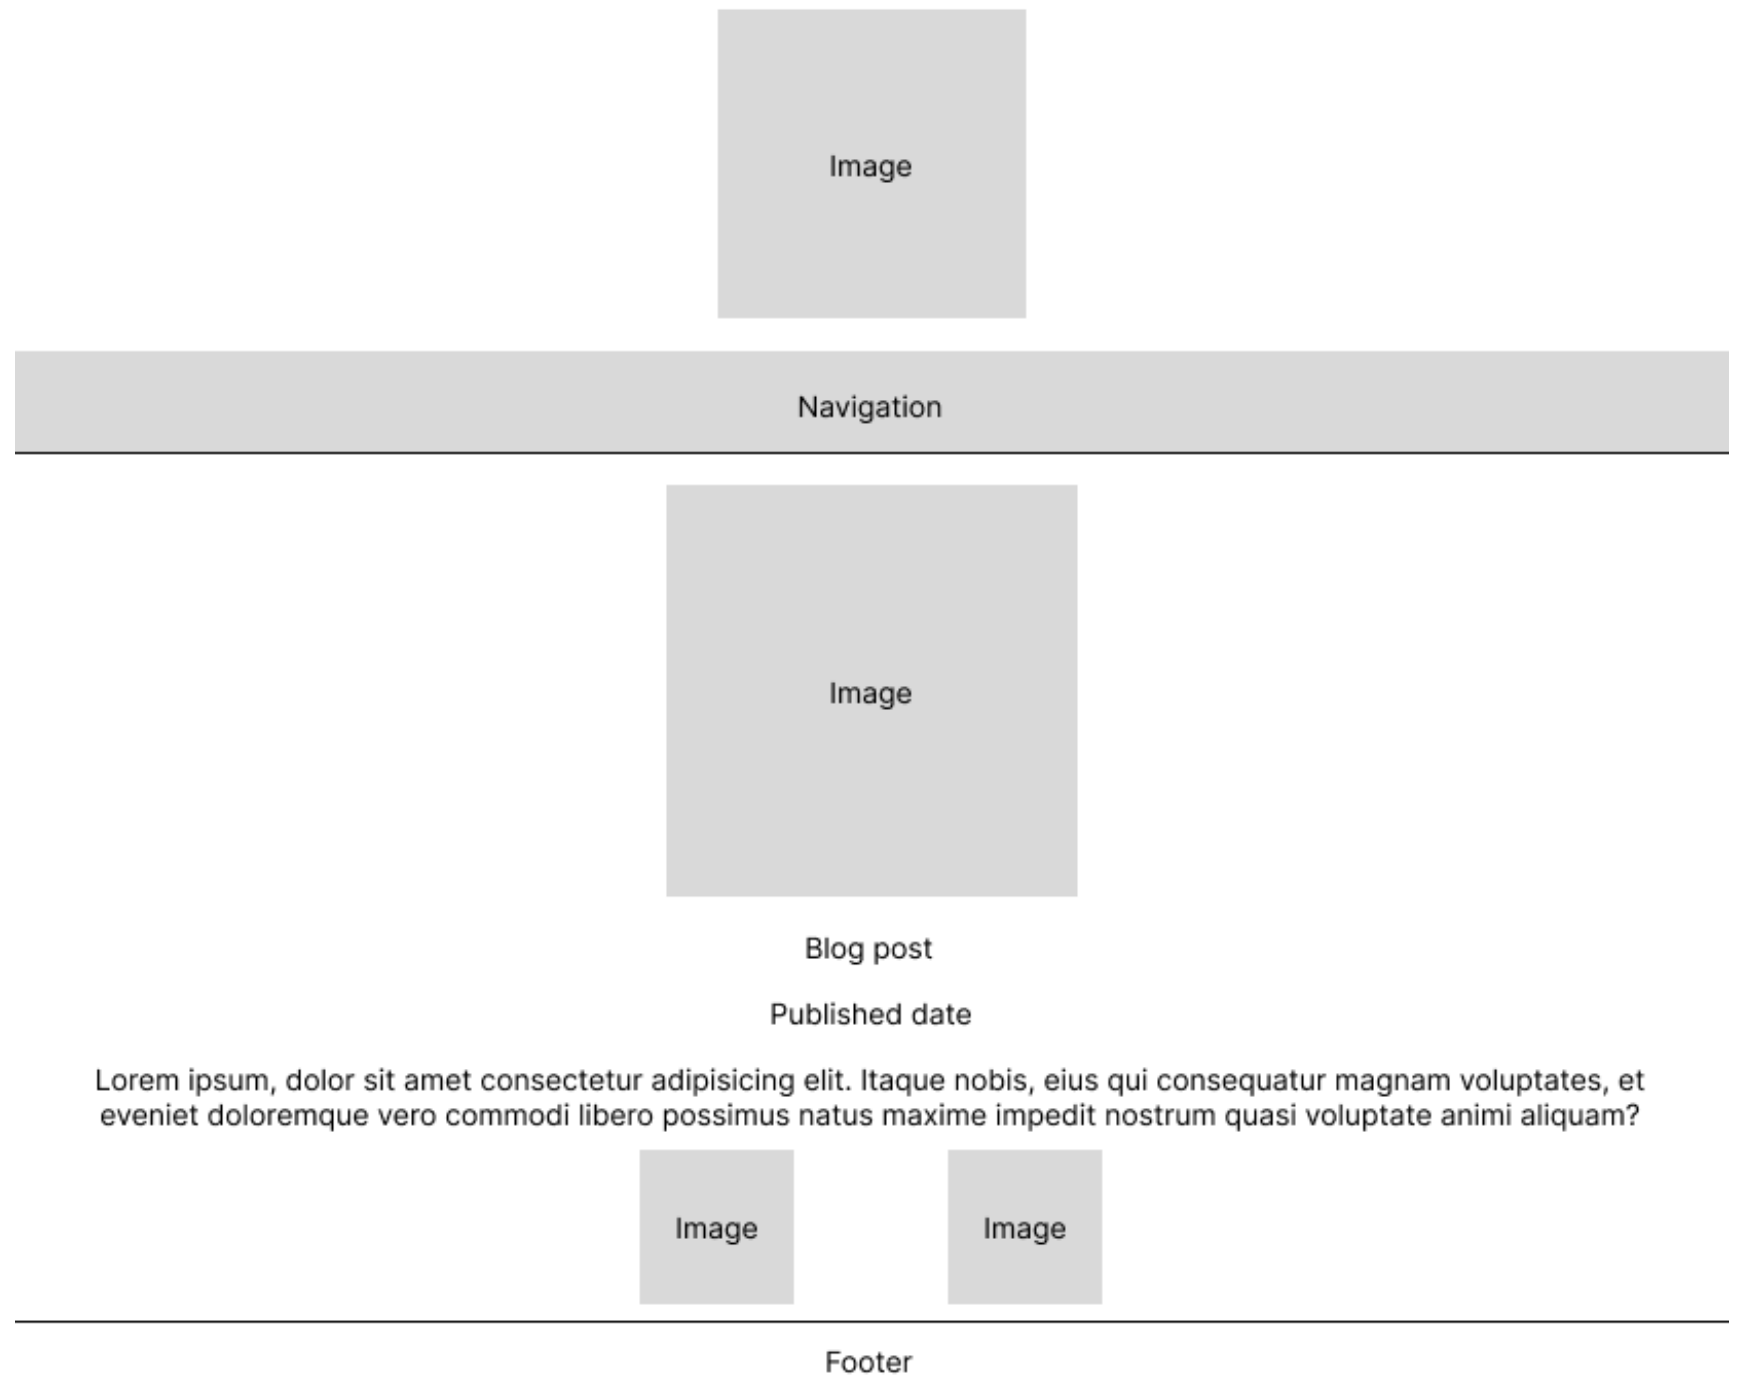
Image

Navigation

Image

Blog post

Published date

Lorem ipsum, dolor sit amet consectetur adipisicing elit. Itaque nobis, eius qui consequatur magnam voluptates, et eveniet doloremque vero commodi libero possimus natus maxime impedit nostrum quasi voluptate animi aliquam?

Image Image

Footer